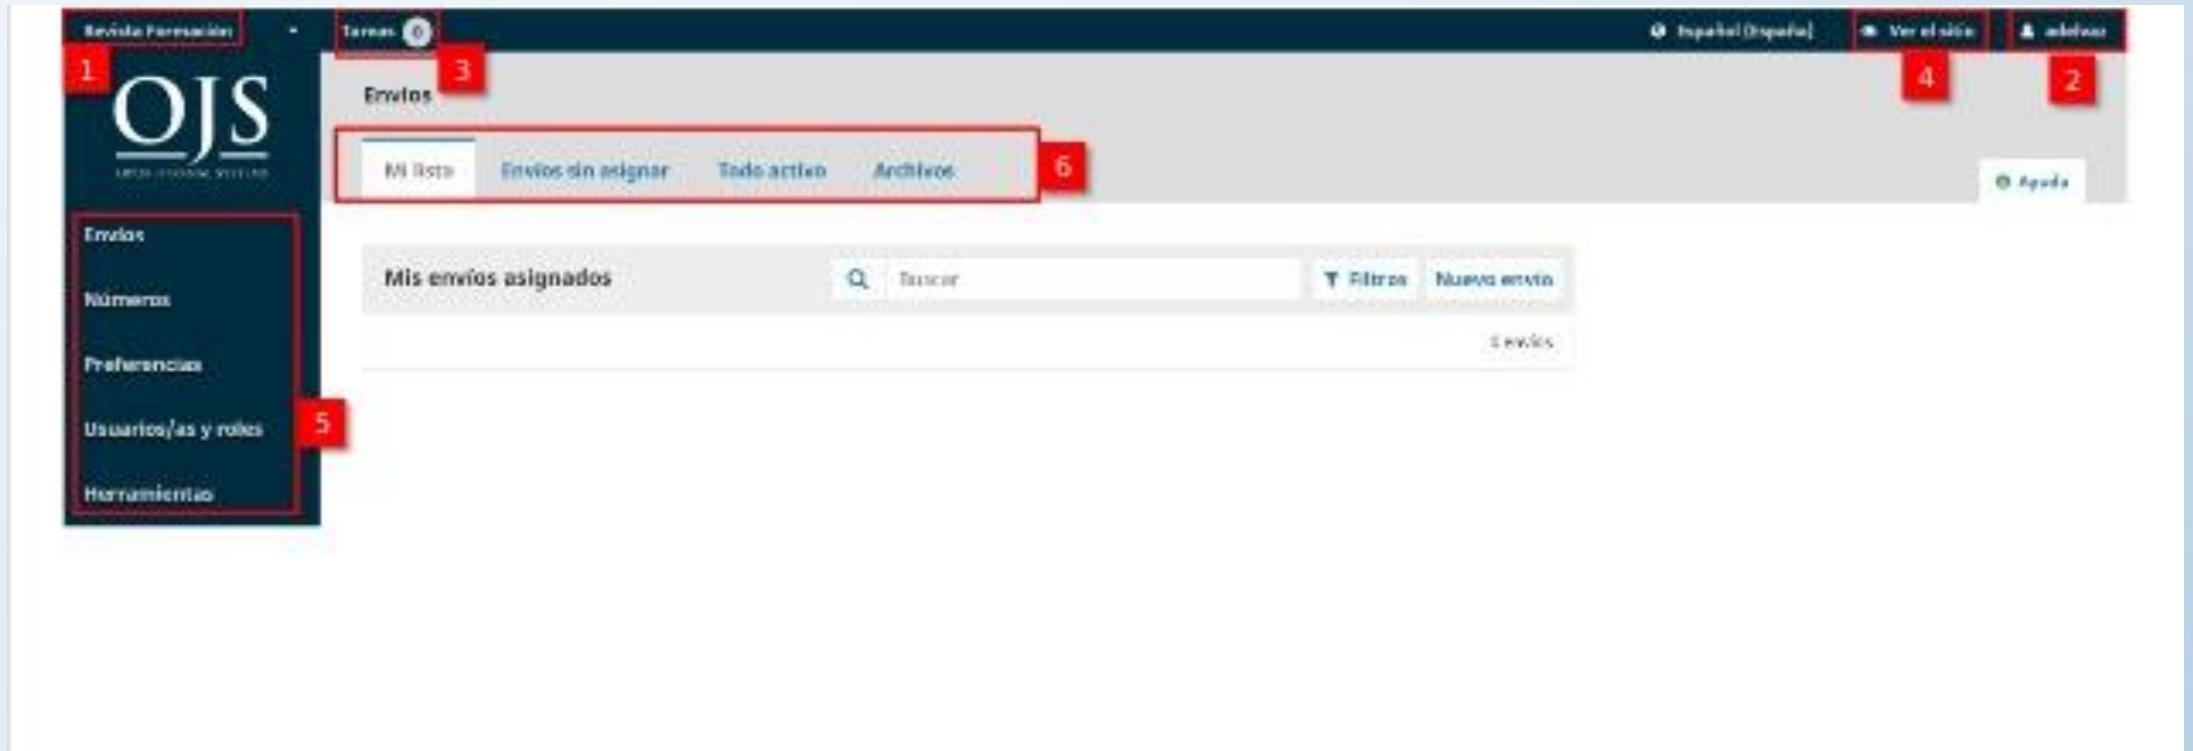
Revista Formación

Tareas 0

Español (España)

Ver el sitio

adelvaz

1

2

3

4

OJS

OPEN JOURNAL SYSTEMS

Envíos

Mi lista

Envíos sin asignar

Todo activo

Archivos

6

Ayuda

Envíos

Números

Preferencias

Usuarios/as y roles

Herramientas

5

Mis envíos asignados

Buscar

Filtros

Nuevo envío

1 envíos